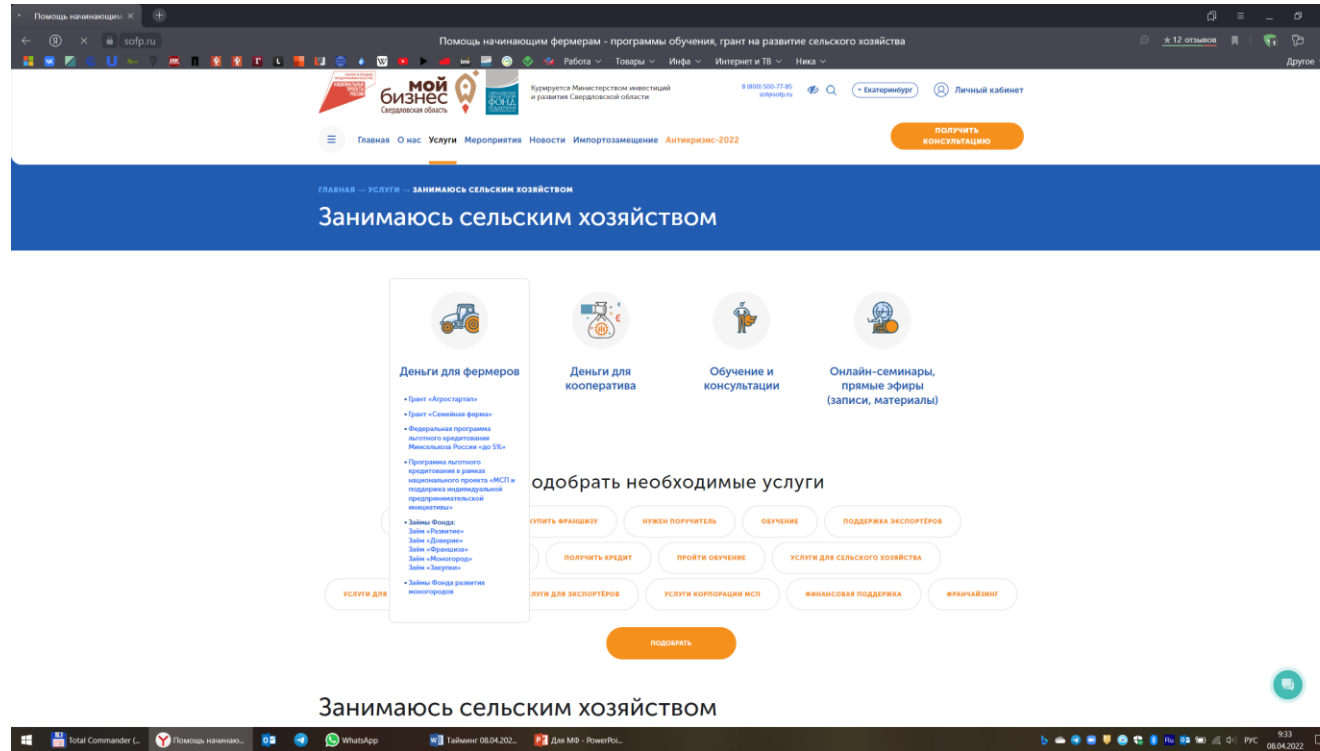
Помощь начинающим ×

sofp.ru

Помощь начинающим фермерам - программы обучения, грант на развитие сельского хозяйства

★12 отзывов

Работа Товары Инфа Интернет и ТВ Ника

Другое

мой бизнес Свердловская область

Курируется Министерством инвестиций и развития Свердловской области

8 (800) 500-77-85 sofp@sofp.ru

Екатеринбург

Личный кабинет

Главная О нас Услуги Мероприятия Новости Импортозамещение Антикризис-2022

ПОЛУЧИТЬ КОНСУЛЬТАЦИЮ

ГЛАВНАЯ → УСЛУГИ → ЗАНИМАЮСЬ СЕЛЬСКИМ ХОЗЯЙСТВОМ

Занимаюсь сельским хозяйством

Деньги для фермеров

• Грант «Агростартап»
• Грант «Семейная ферма»
• Федеральная программа льготного кредитования Минсельхоза России «до 5%»
• Программа льготного кредитования в рамках национального проекта «МСП и поддержка индивидуальной предпринимательской инициативы»
• Займы Фонда:
Займ «Развитие»
Займ «Доверие»
Займ «Франшиза»
Займ «Моногород»
Займ «Закупки»
• Займы Фонда развития моногородов

Деньги для кооператива

Обучение и консультации

Онлайн-семинары, прямые эфиры (записи, материалы)

одобрать необходимые услуги

КУПИТЬ ФРАНШИЗУ НУЖЕН ПОРУЧИТЕЛЬ ОБУЧЕНИЕ ПОДДЕРЖКА ЭКСПОРТЁРОВ

ПОЛУЧИТЬ КРЕДИТ ПРОЙТИ ОБУЧЕНИЕ УСЛУГИ ДЛЯ СЕЛЬСКОГО ХОЗЯЙСТВА

УСЛУГИ ДЛЯ УСЛУГИ ДЛЯ ЭКСПОРТЁРОВ УСЛУГИ КОРПОРАЦИИ МСП ФИНАНСОВАЯ ПОДДЕРЖКА ФРАНЧАЙЗИНГ

ПОДОБРАТЬ

Занимаюсь сельским хозяйством

Total Commander (... Помощь начинаю... WhatsApp Тайминг 08.04.202... Для МФ - PowerPoi...

РУС 9:33 08.04.2022